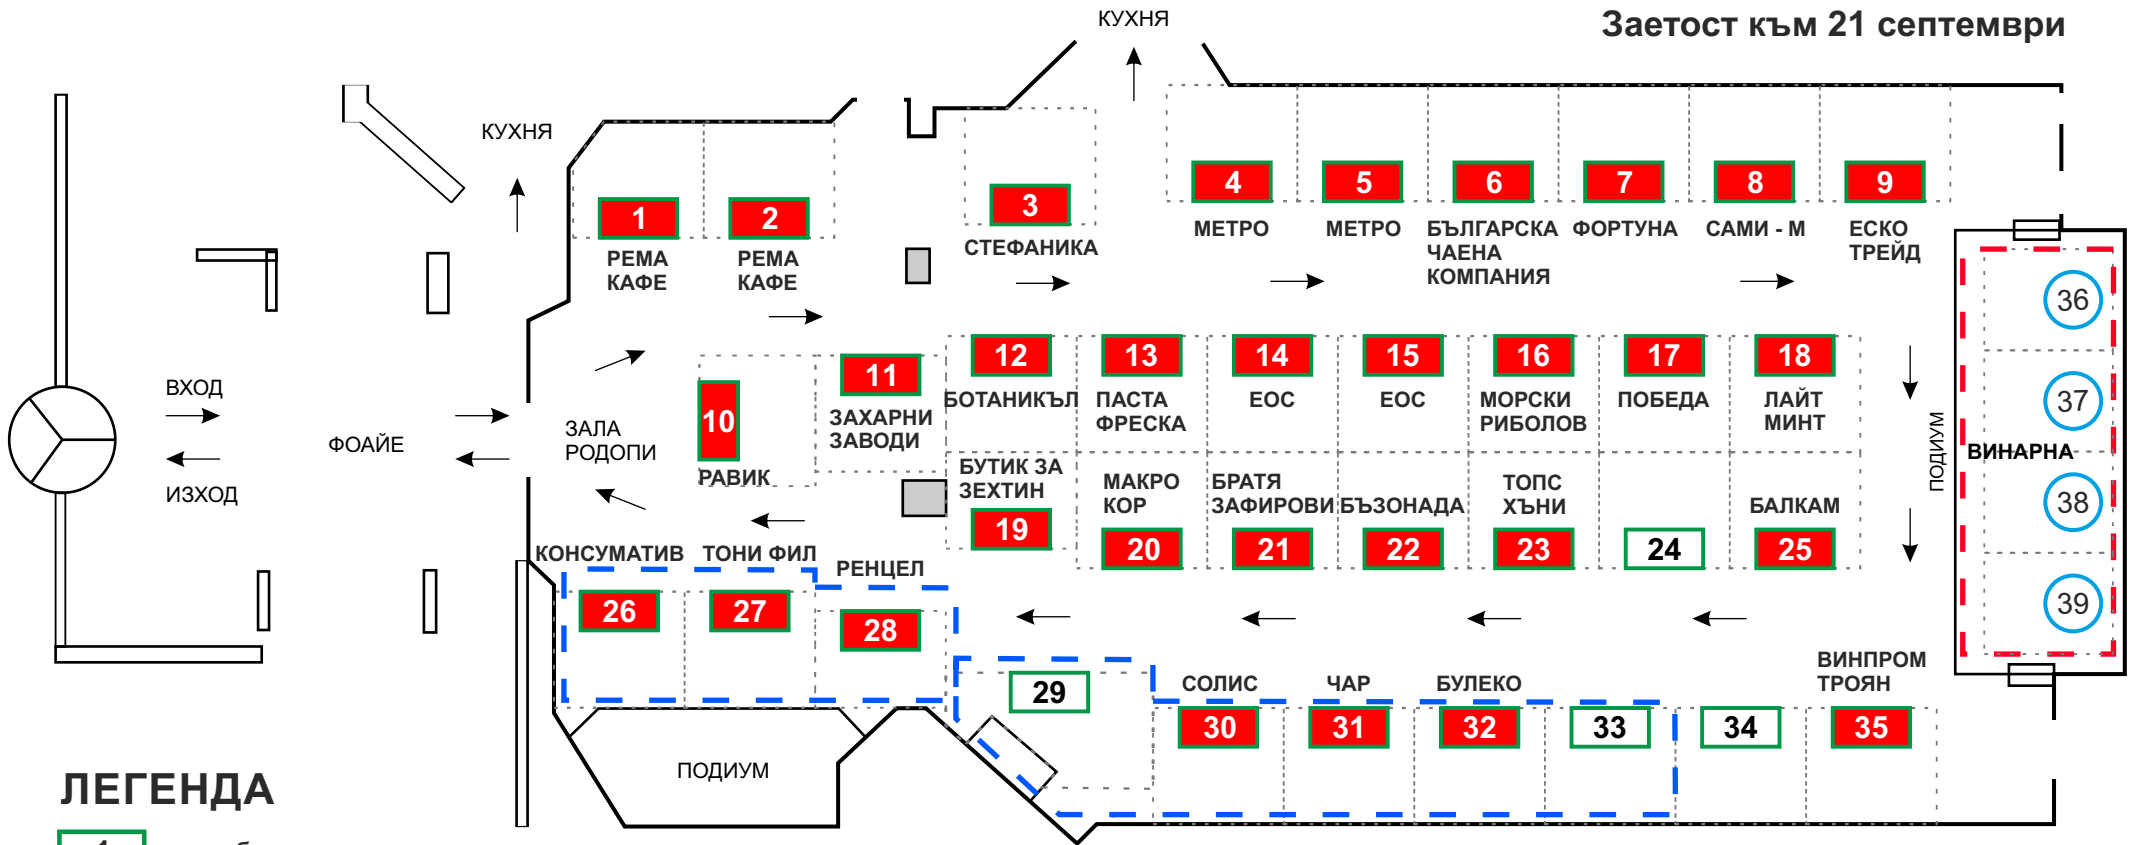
Заетост към 21 септември

КУХНЯ

КУХНЯ

ВХОД

ИЗХОД

ФОАЙЕ

ЗАЛА РОДОПИ

1 РЕМА КАФЕ

2 РЕМА КАФЕ

3 СТЕФАНИКА

4 МЕТРО

5 МЕТРО

6 БЪЛГАРСКА ЧАЕНА КОМПАНИЯ

7 ФОРТУНА

8 САМИ - М

9 ЕСКО ТРЕЙД

10 РАВИК

11 ЗАХАРНИ ЗАВОДИ

12 БОТАНИКЪЛ

13 ПАСТА ФРЕСКА

14 ЕОС

15 ЕОС

16 МОРСКИ РИБОЛОВ

17 ПОБЕДА

18 ЛАЙТ МИНТ

БУТИК ЗА ЗЕХТИН 19

МАКРО КОР 20

БРАТЯ ЗАФИРОВИ 21

БЪЗОНАДА 22

ТОПС ХЪНИ 23

24

БАЛКАМ 25

ПОДИУМ

ВИНАРНА

36

37

38

39

КОНСУМАТИВ 26

ТОНИ ФИЛ 27

РЕНЦЕЛ 28

29

СОЛИС 30

ЧАР 31

БУЛЕКО 32

33

34

ВИНПРОМ ТРОЯН 35

ПОДИУМ

ЛЕГЕНДА

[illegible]